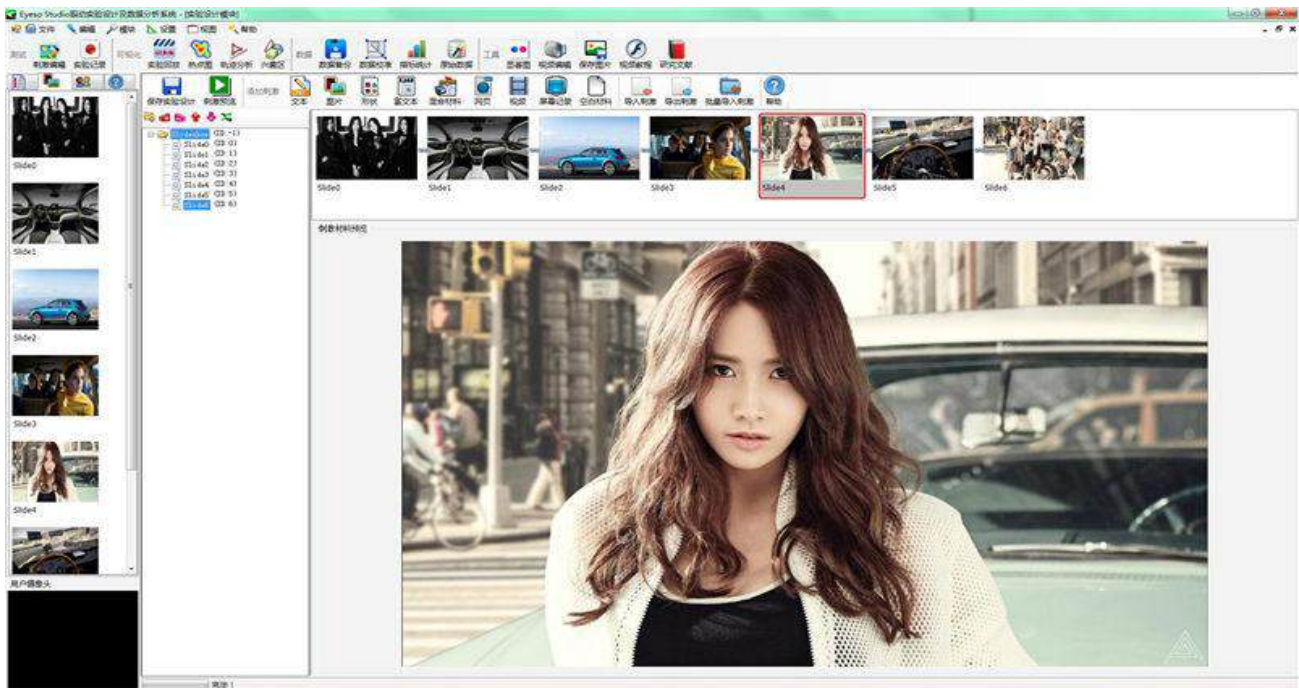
Eyeso Studio眼动实验设计及数据分析系统 - [实验设计模块]

文件 编辑 模块 设置 视图 帮助

测试 刺激编辑 实验记录 可视化 实验回放 热点图 轨迹分析 兴趣区 数据 数据备份 数据校准 指标统计 原始数据 工具 思睿图 视频编辑 保存图片 视频教程 研究文献

保存实验设计 刺激预览 添加刺激 文本 图片 形状 富文本 混合材料 网页 视频 屏幕记录 空白材料 导入刺激 导出刺激 批量导入刺激 帮助

Slide0
Slide1
Slide2
Slide3
Slide4
Slide5
Slide6

刺激材料预览

用户摄像头

Slide0
Slide1
Slide2
Slide3
Slide4

窗体1